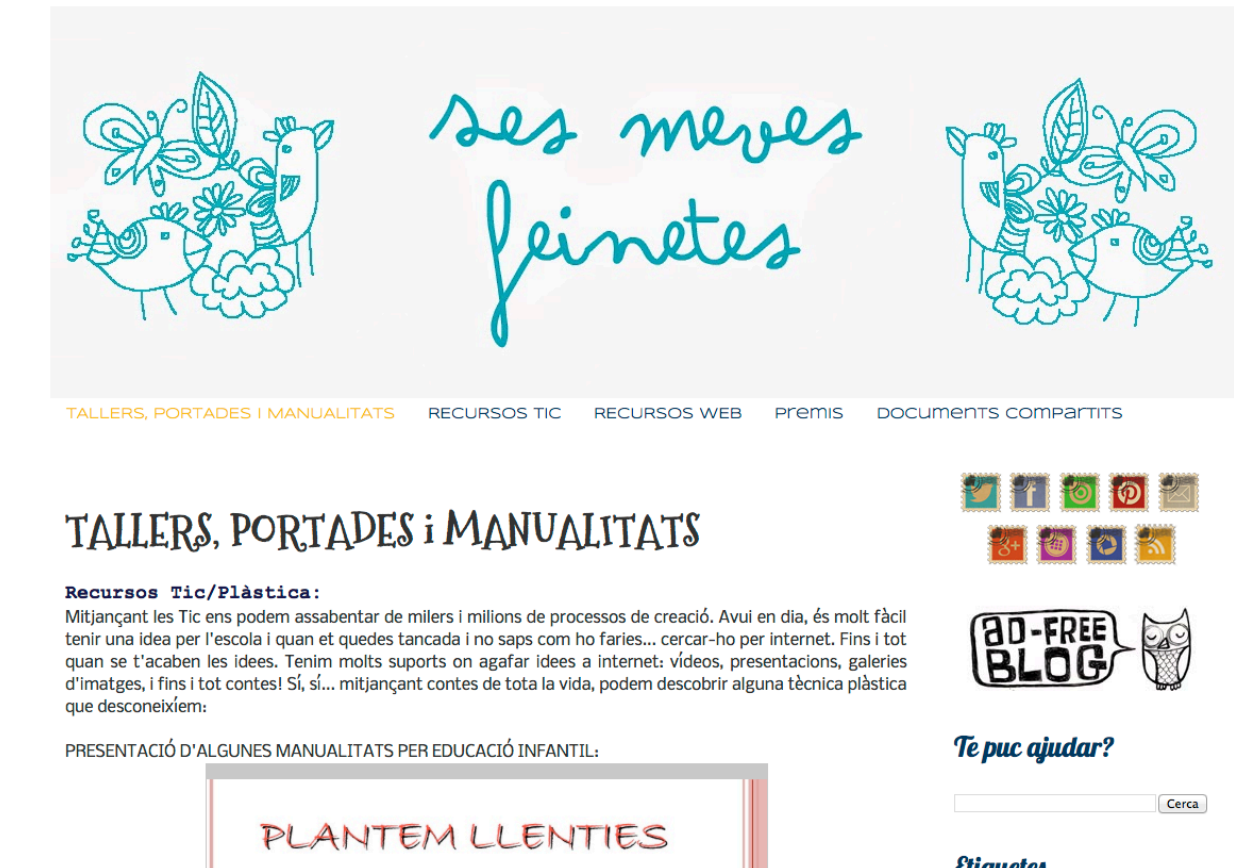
ses meves feinetes

TALLERS, PORTADES I MANUALITATS    RECURSOS TIC    RECURSOS WEB    premis    DOCUMENTS COMPARTITS

TALLERS, PORTADES i MANUALITATS

**Recursos Tic/Plàstica:**
Mitjançant les Tic ens podem assabentar de milers i milions de processos de creació. Avui en dia, és molt fàcil tenir una idea per l'escola i quan et quedes tancada i no saps com ho faries... cercar-ho per internet. Fins i tot quan se t'acaben les idees. Tenim molts suports on agafar idees a internet: vídeos, presentacions, galeries d'imatges, i fins i tot contes! Sí, sí... mitjançant contes de tota la vida, podem descobrir alguna tècnica plàstica que desconeixíem:

PRESENTACIÓ D'ALGUNES MANUALITATS PER EDUCACIÓ INFANTIL:

PLANTEM LLENTIES

AD-FREE BLOG

Te puc ajudar?

Cerca

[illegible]